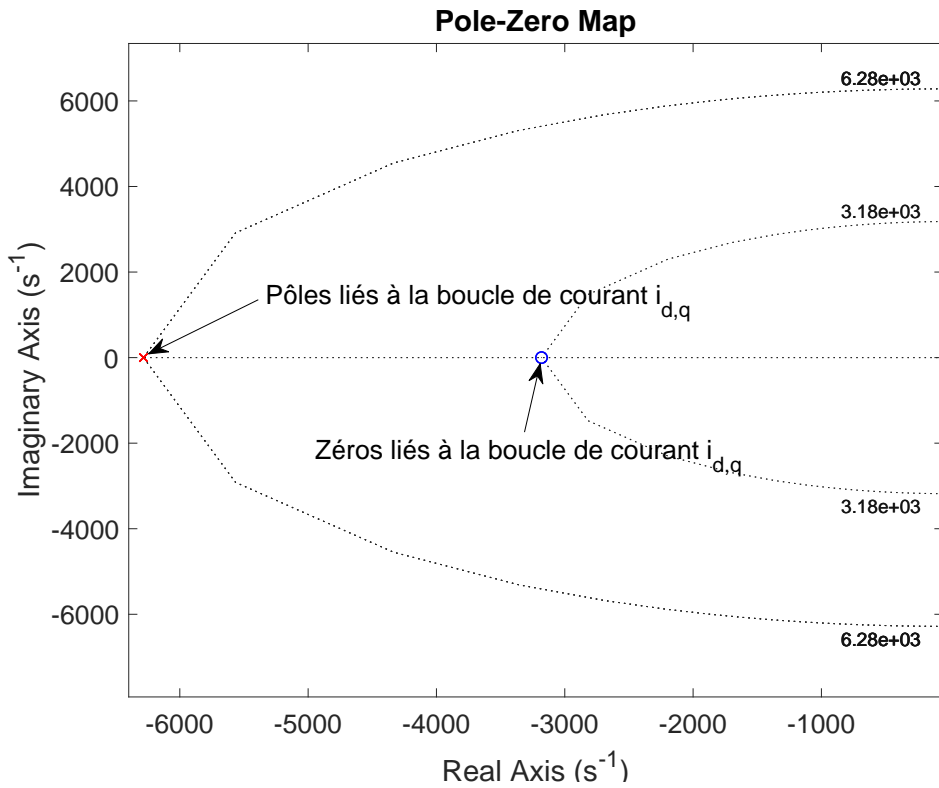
Pole-Zero Map

6.28e+03

3.18e+03

Pôles liés à la boucle de courant $i_{d,q}$

Zéros liés à la boucle de courant $i_{d,q}$

3.18e+03

6.28e+03

6000
4000
2000
0
-2000
-4000
-6000

Imaginary Axis ($s^{-1}$)

-6000 -5000 -4000 -3000 -2000 -1000

Real Axis ($s^{-1}$)